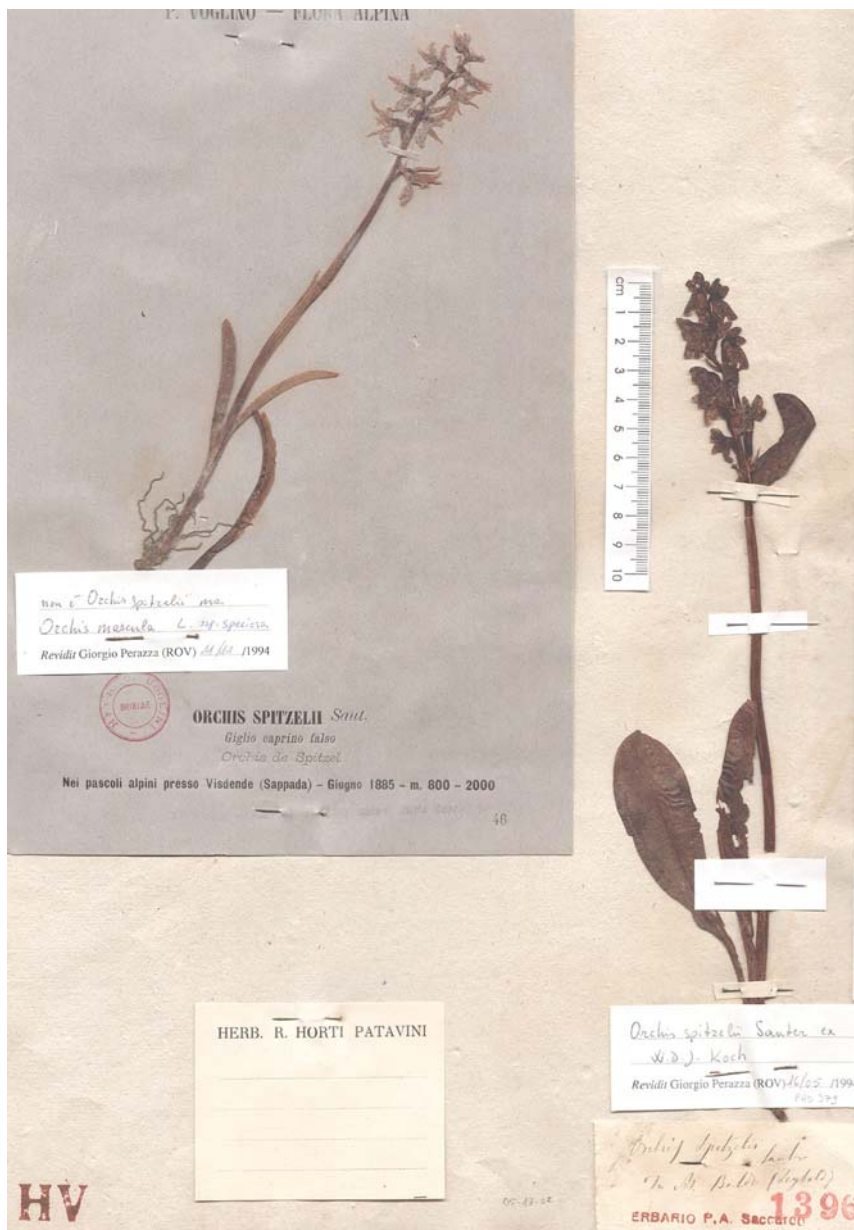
P. VOGLINO — FLORA ALPINA

cm 1 2 3 4 5 6 7 8 9 10

non è "Orchis spitzelii" ma Orchis mascula L. ssp. speciosa
Revidit Giorgio Perazza (ROV) 14/01 /1994

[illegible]

ORCHIS SPITZELII Saut.
Giglio caprino falso
Orchis de Spitzel

Nei pascoli alpini presso Visdende (Sappada) - Giugno 1885 - m. 800 - 2000

46

HERB. R. HORTI PATAVINI

Orchis spitzelii Sauter ex W.D.J. Koch
Revidit Giorgio Perazza (ROV) 16/05 /1994
PAD 373

Orchis Spitzelii Saut.
In M. Baldo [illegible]

HV

05-13-02

ERBARIO P.A. Saccardo 1396